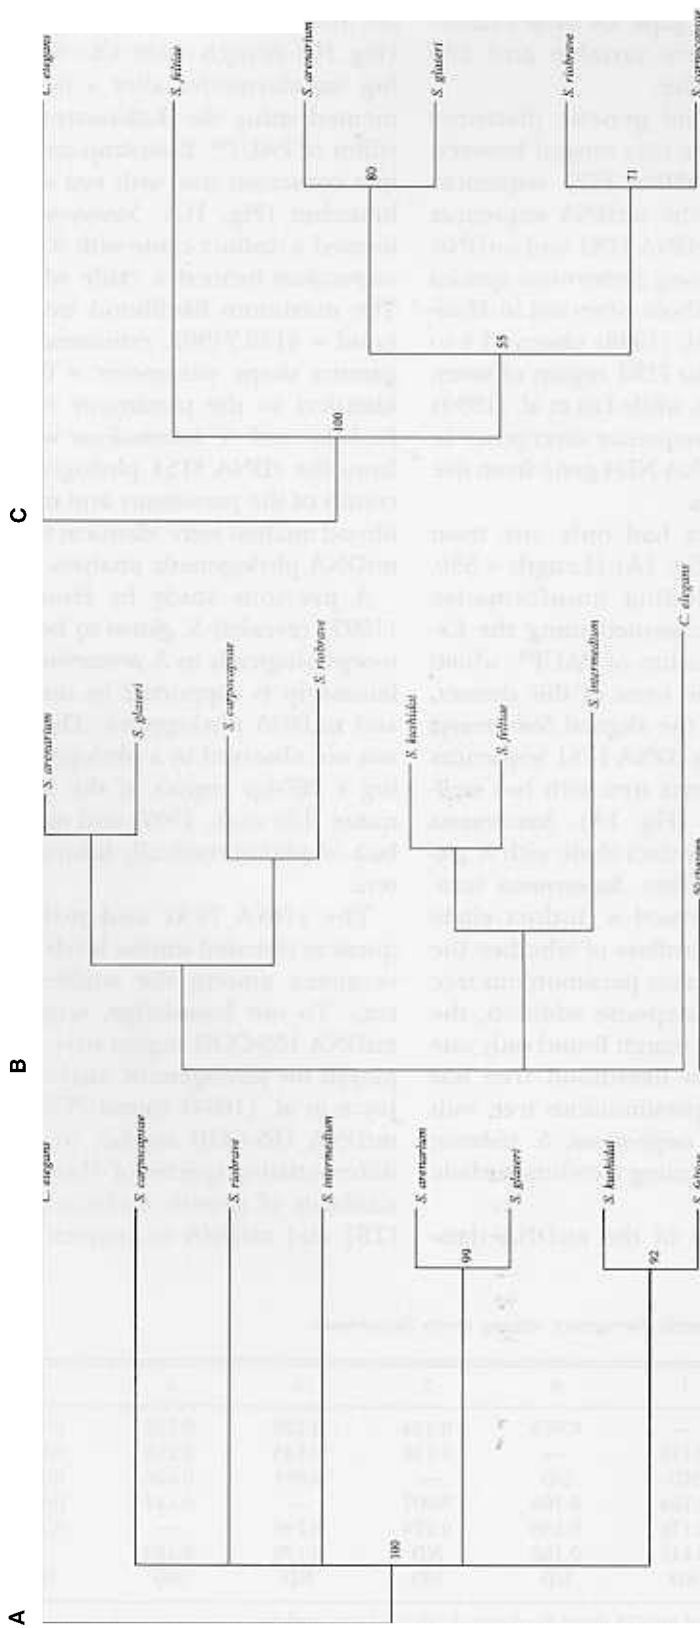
A

L. elegans
S. carpocapsae
S. riobrave
S. intermedium
S. arenarium
S. glaseri
99
S. kushidai
S. feltiae
92
100

B

S. arenarium
S. glaseri
S. carpocapsae
S. riobrave
S. kushidai
S. feltiae
S. intermedium
C. elegans

C

L. elegans
S. feltiae
S. arenarium
80
S. glaseri
55
100
S. riobrave
71
S. carpocapsae